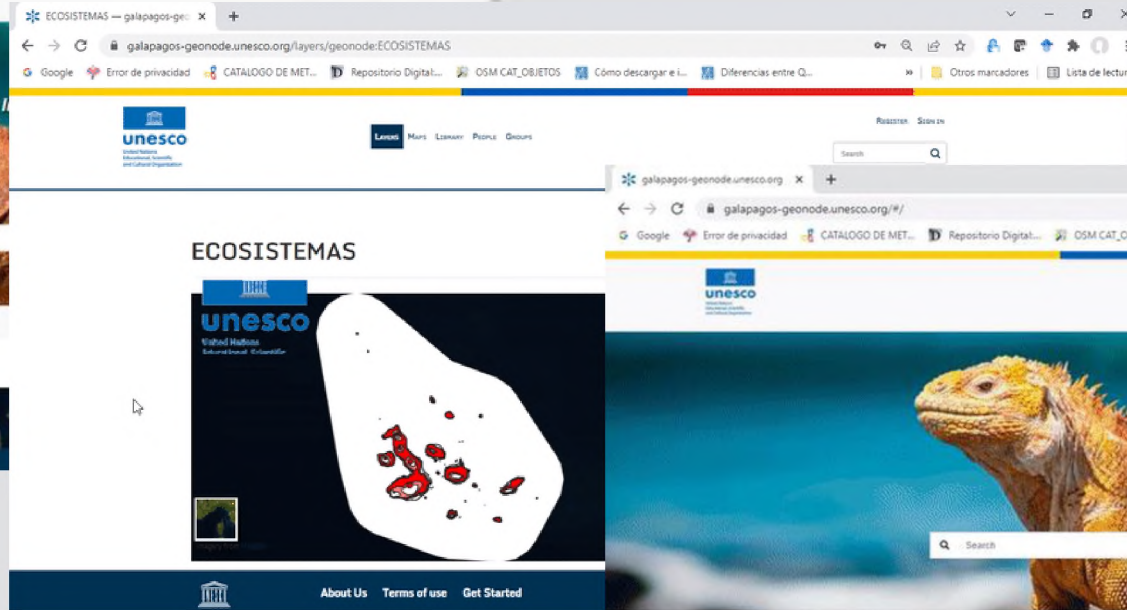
ECOSISTEMAS — galapagos-geo ×
+
galapagos-geonode.unesco.org/layers/geonode:ECOSISTEMAS
Google Error de privacidad CATALOGO DE MET... Repositorio Digital:... OSM CAT_OBJETOS Cómo descargar e i... Diferencias entre Q... » Otros marcadores Lista de lectura

unesco
United Nations Educational, Scientific and Cultural Organization

Layers Maps Library People Groups

Register Sign in

Search

ECOSISTEMAS

unesco
United Nations Educational, Scientific

About Us Terms of use Get Started

galapagos-geonode.unesco.org ×
+
galapagos-geonode.unesco.org/#/
Google Error de privacidad CATALOGO DE MET... Repositorio Digital:... OSM CAT_O

unesco
United Nations Educational, Scientific and Cultural Organization

Search